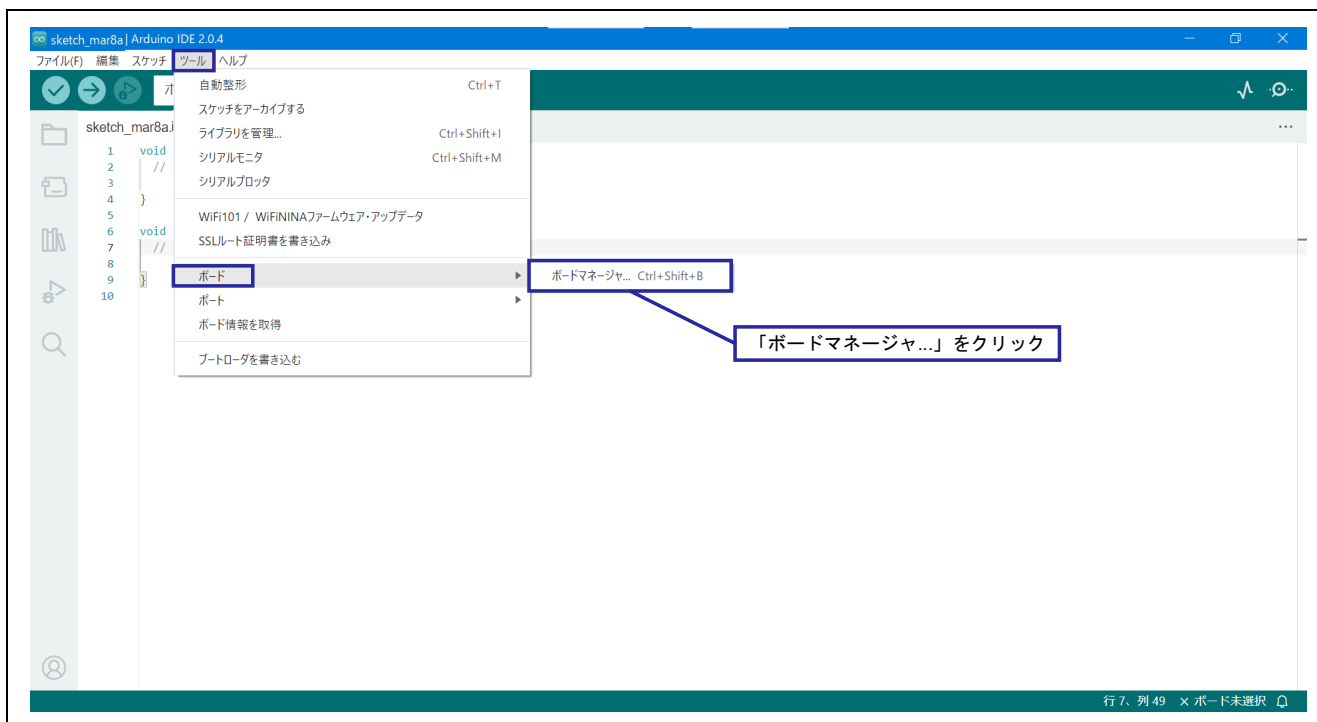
sketch_mar8a | Arduino IDE 2.0.4

ファイル(F) 編集 スケッチ ツール ヘルプ

ボ

sketch_mar8a.i

1 void
2 //
3
4 }
5
6 void
7 //
8
9 }
10

自動整形 Ctrl+T
スケッチをアーカイブする
ライブラリを管理... Ctrl+Shift+I
シリアルモニタ Ctrl+Shift+M
シリアルプロッタ

WiFi101 / WiFiNINAファームウェア・アップデータ
SSLルート証明書を書き込み

ボード
ポート
ボード情報を取得

ブートローダを書き込む

ボードマネージャ... Ctrl+Shift+B

「ボードマネージャ...」をクリック

行 7、列 49 × ボード未選択